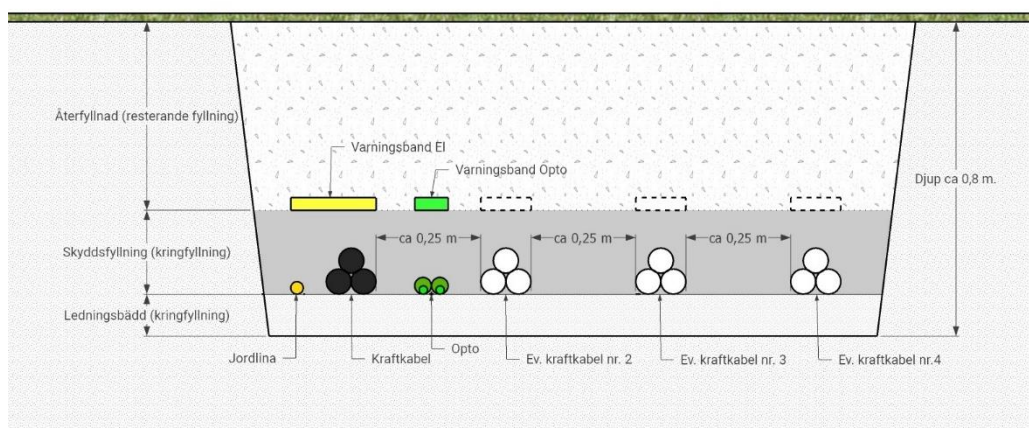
Återfyllnad (resterande fyllning)

Varningsband El

Varningsband Opto

Djup ca 0,8 m.

Skyddsfyllning (kringfyllning)

ca 0,25 m

ca 0,25 m

ca 0,25 m

Ledningsbädd (kringfyllning)

Jordlina

Kraftkabel

Opto

Ev. kraftkabel nr. 2

Ev. kraftkabel nr. 3

Ev. kraftkabel nr.4